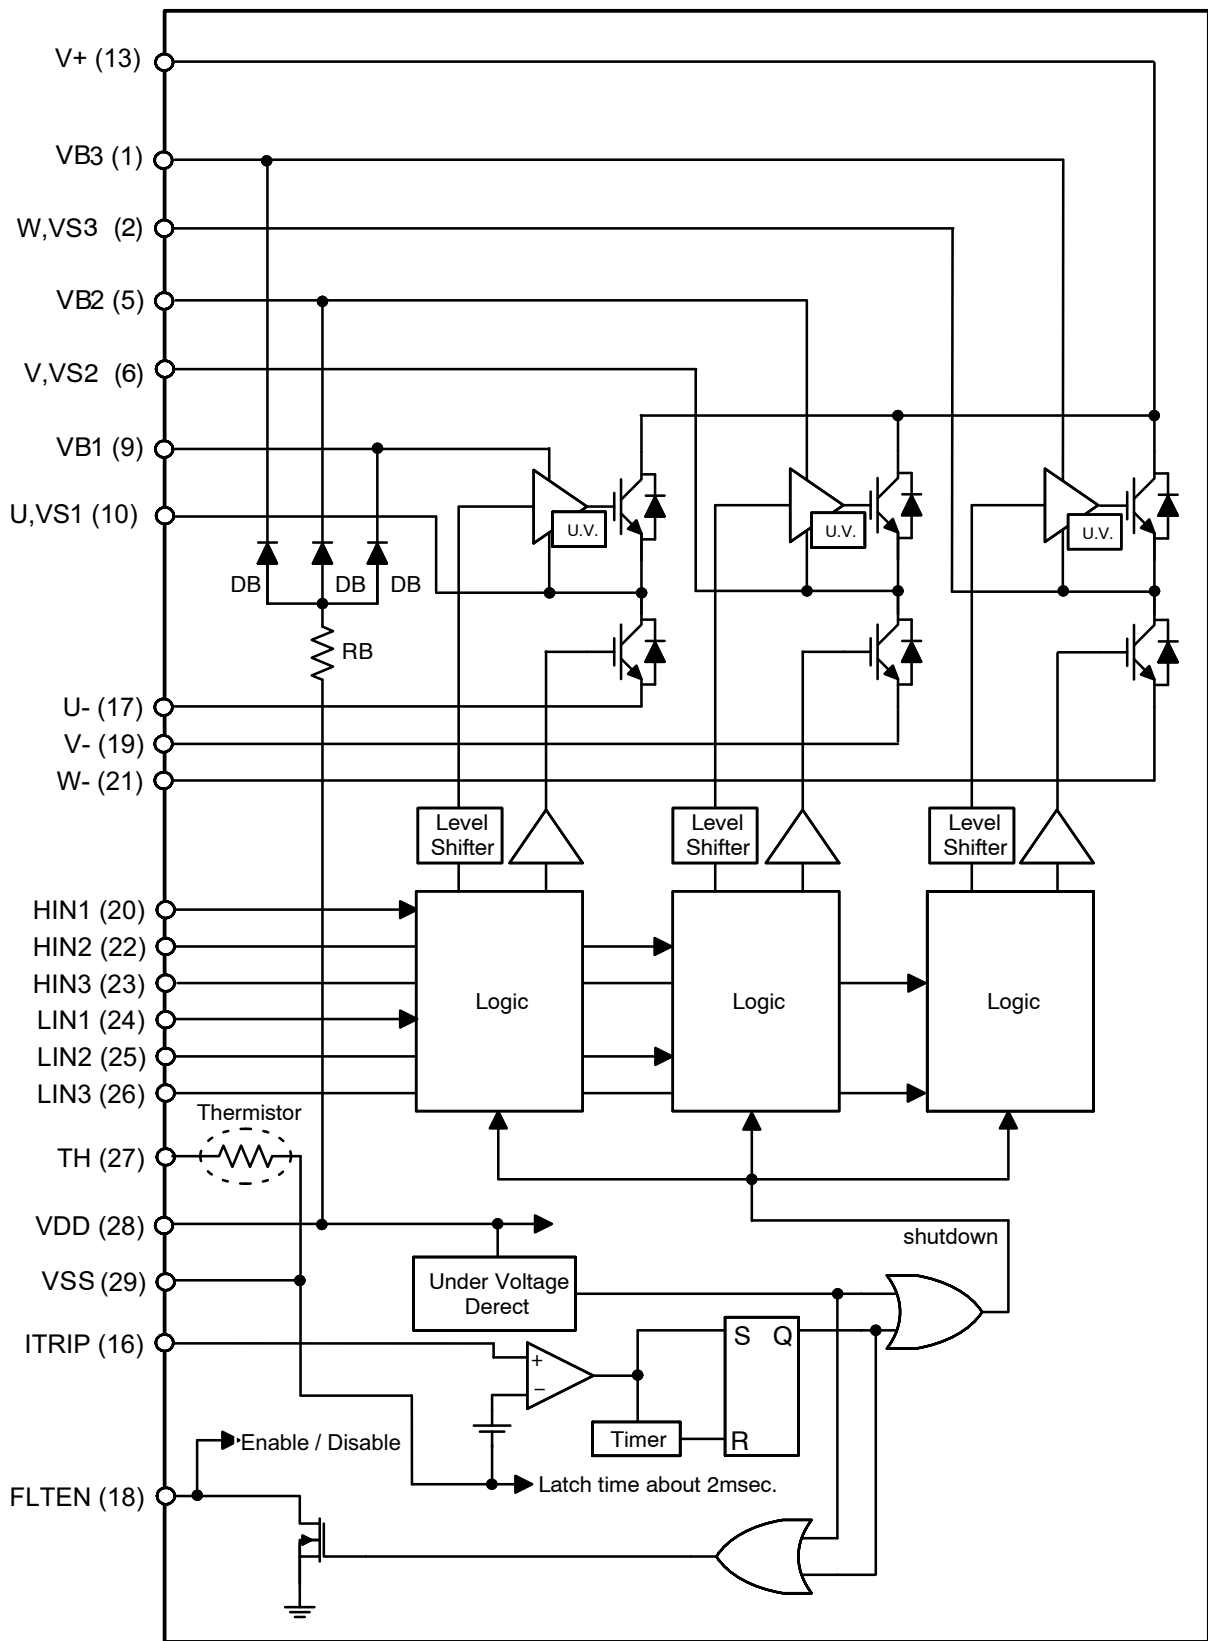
V+ (13)
VB3 (1)
W,VS3 (2)
VB2 (5)
V,VS2 (6)
VB1 (9)
U,VS1 (10)
DB
DB
DB
RB
U.V.
U.V.
U.V.
U- (17)
V- (19)
W- (21)
Level Shifter
Level Shifter
Level Shifter
HIN1 (20)
HIN2 (22)
HIN3 (23)
LIN1 (24)
LIN2 (25)
LIN3 (26)
Logic
Logic
Logic
Thermistor
TH (27)
VDD (28)
VSS (29)
ITRIP (16)
FLTEN (18)
shutdown
Under Voltage Derect
S
Q
+
−
Timer
R
Enable / Disable
Latch time about 2msec.